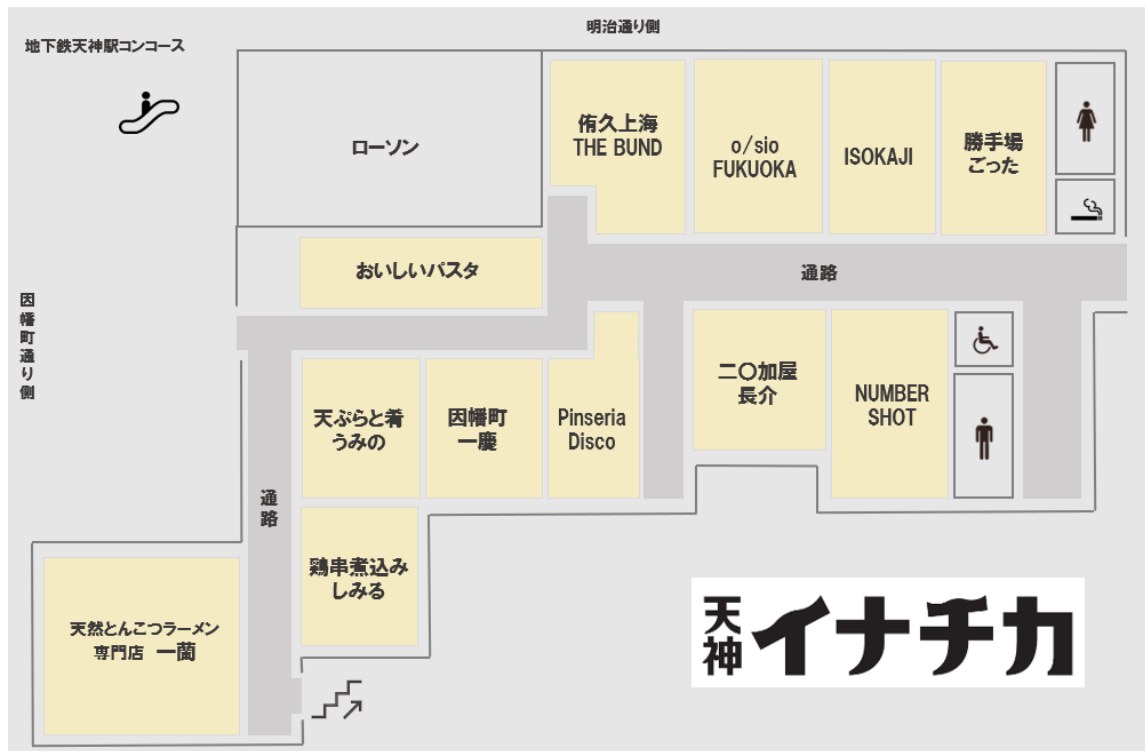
明治通り側

地下鉄天神駅コンコース

ローソン

侑久上海 THE BUND

o/sio FUKUOKA

ISOKAJI

勝手場 ごった

おいしいパスタ

通路

因幡町通り側

天ぷらと肴 うみの

因幡町 一慶

Pinseria Disco

二〇加屋 長介

NUMBER SHOT

通路

鶏串煮込み しみる

天然とんこつラーメン 専門店 一蘭

天神 イナチカ